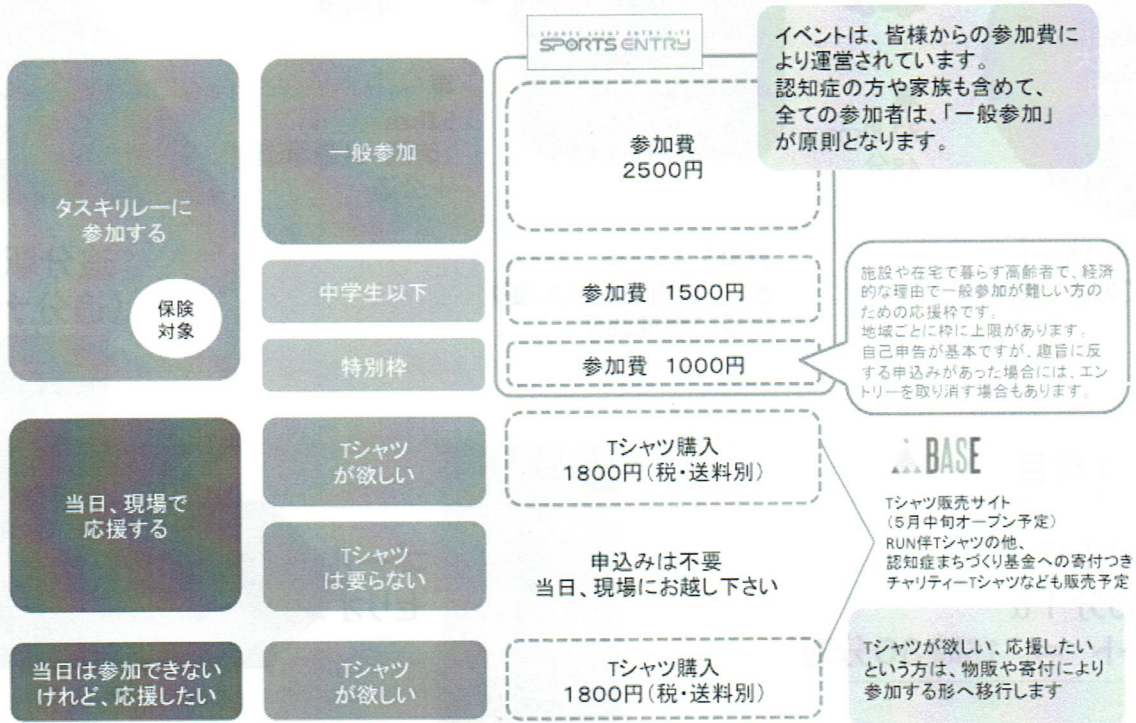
SPORTS EVENT ENTRY SITE
SPORTS ENTRY

イベントは、皆様からの参加費により運営されています。
認知症の方や家族も含めて、全ての参加者は、「一般参加」が原則となります。

タスキリレーに参加する

保険対象

一般参加

参加費
2500円

中学生以下

参加費 1500円

特別枠

参加費 1000円

施設や在宅で暮らす高齢者で、経済的な理由で一般参加が難しい方のための応援枠です。
地域ごとに枠に上限があります。
自己申告が基本ですが、趣旨に反する申込みがあった場合には、エントリーを取り消す場合もあります。

当日、現場で応援する

Tシャツが欲しい

Tシャツ購入
1800円(税・送料別)

Tシャツは要らない

申込みは不要
当日、現場にお越し下さい

BASE

Tシャツ販売サイト
(5月中旬オープン予定)
RUN伴Tシャツの他、
認知症まちづくり基金への寄付つき
チャリティーTシャツなども販売予定

当日は参加できないけれど、応援したい

Tシャツが欲しい

Tシャツ購入
1800円(税・送料別)

Tシャツが欲しい、応援したいという方は、物販や寄付により参加する形へ移行します